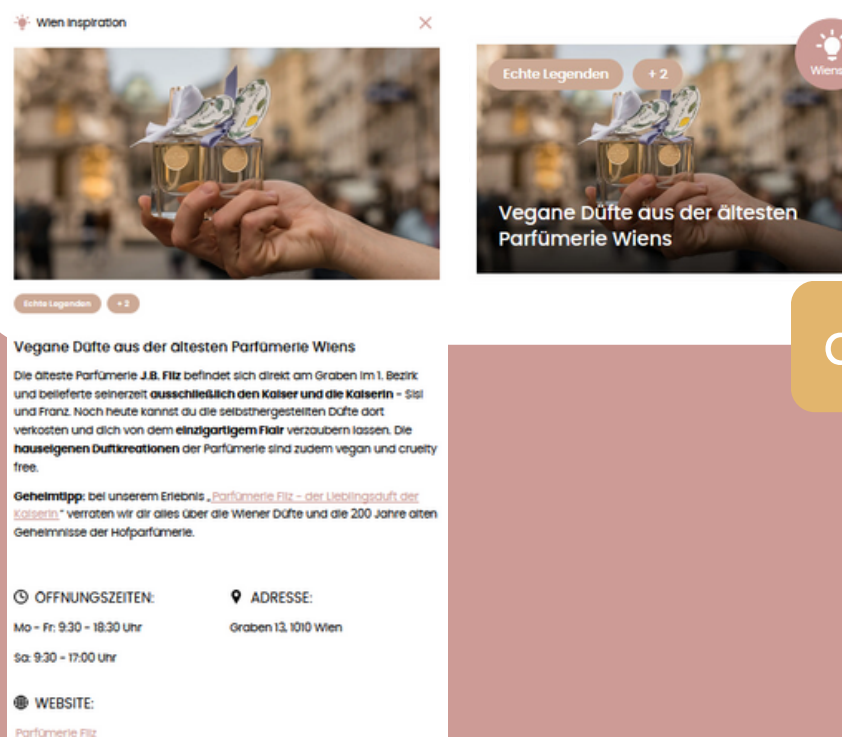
Wien Inspiration

×

Echte Legenden

+ 2

Vegane Düfte aus der ältesten Parfümerie Wiens

Die älteste Parfümerie **J.B. Filz** befindet sich direkt am Graben im 1. Bezirk und belieferte seinerzeit **ausschließlich den Kaiser und die Kaiserin** - Sisi und Franz. Noch heute kannst du die selbsthergestellten Düfte dort verkosten und dich von dem **einzigartigem Flair** verzaubern lassen. Die **hauseigenen Duftkreationen** der Parfümerie sind zudem vegan und cruelty free.

**Geheimtipp:** bei unserem Erlebnis „Parfümerie Filz - der Lieblingsduft der Kaiserin" verraten wir dir alles über die Wiener Düfte und die 200 Jahre alten Geheimnisse der Hofparfümerie.

ÖFFNUNGSZEITEN:

Mo - Fr: 9:30 - 18:30 Uhr

Sa: 9:30 - 17:00 Uhr

ADRESSE:

Graben 13, 1010 Wien

WEBSITE:

Parfümerie Filz

Echte Legenden

+ 2

Vegane Düfte aus der ältesten Parfümerie Wiens

Wiens

C